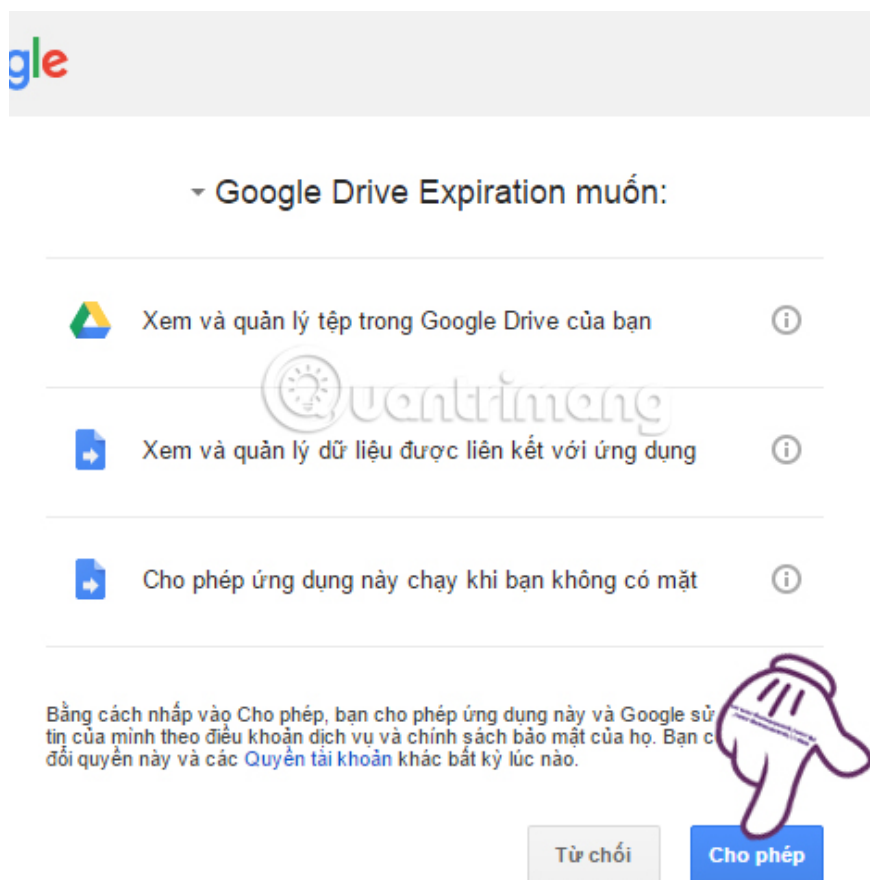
gle

Google Drive Expiration muốn:

Xem và quản lý tệp trong Google Drive của bạn

Xem và quản lý dữ liệu được liên kết với ứng dụng

Cho phép ứng dụng này chạy khi bạn không có mặt

Quantrimang

Bằng cách nhấp vào Cho phép, bạn cho phép ứng dụng này và Google sử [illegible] tin của mình theo điều khoản dịch vụ và chính sách bảo mật của họ. Bạn c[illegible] đổi quyền này và các Quyền tài khoản khác bất kỳ lúc nào.

Từ chối

Cho phép